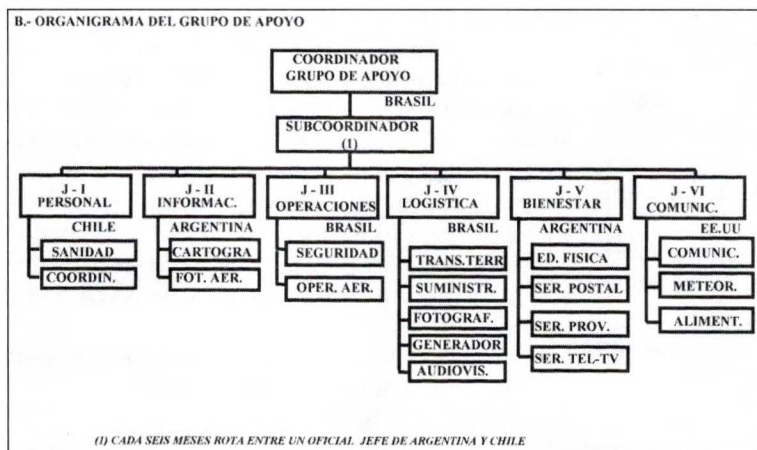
B.- ORGANIGRAMA DEL GRUPO DE APOYO

COORDINADOR GRUPO DE APOYO

BRASIL

SUBCOORDINADOR (1)

J - I PERSONAL

CHILE

SANIDAD

COORDIN.

J - II INFORMAC.

ARGENTINA

CARTOGRA

FOT. AER.

J - III OPERACIONES

BRASIL

SEGURIDAD

OPER. AER.

J - IV LOGISTICA

BRASIL

TRANS.TERR

SUMINISTR.

FOTOGRAF.

GENERADOR

AUDIOVIS.

J - V BIENESTAR

ARGENTINA

ED. FISICA

SER. POSTAL

SER. PROV.

SER. TEL-TV

J - VI COMUNIC.

EE.UU

COMUNIC.

METEOR.

ALIMENT.

(1) CADA SEIS MESES ROTA ENTRE UN OFICIAL JEFE DE ARGENTINA Y CHILE